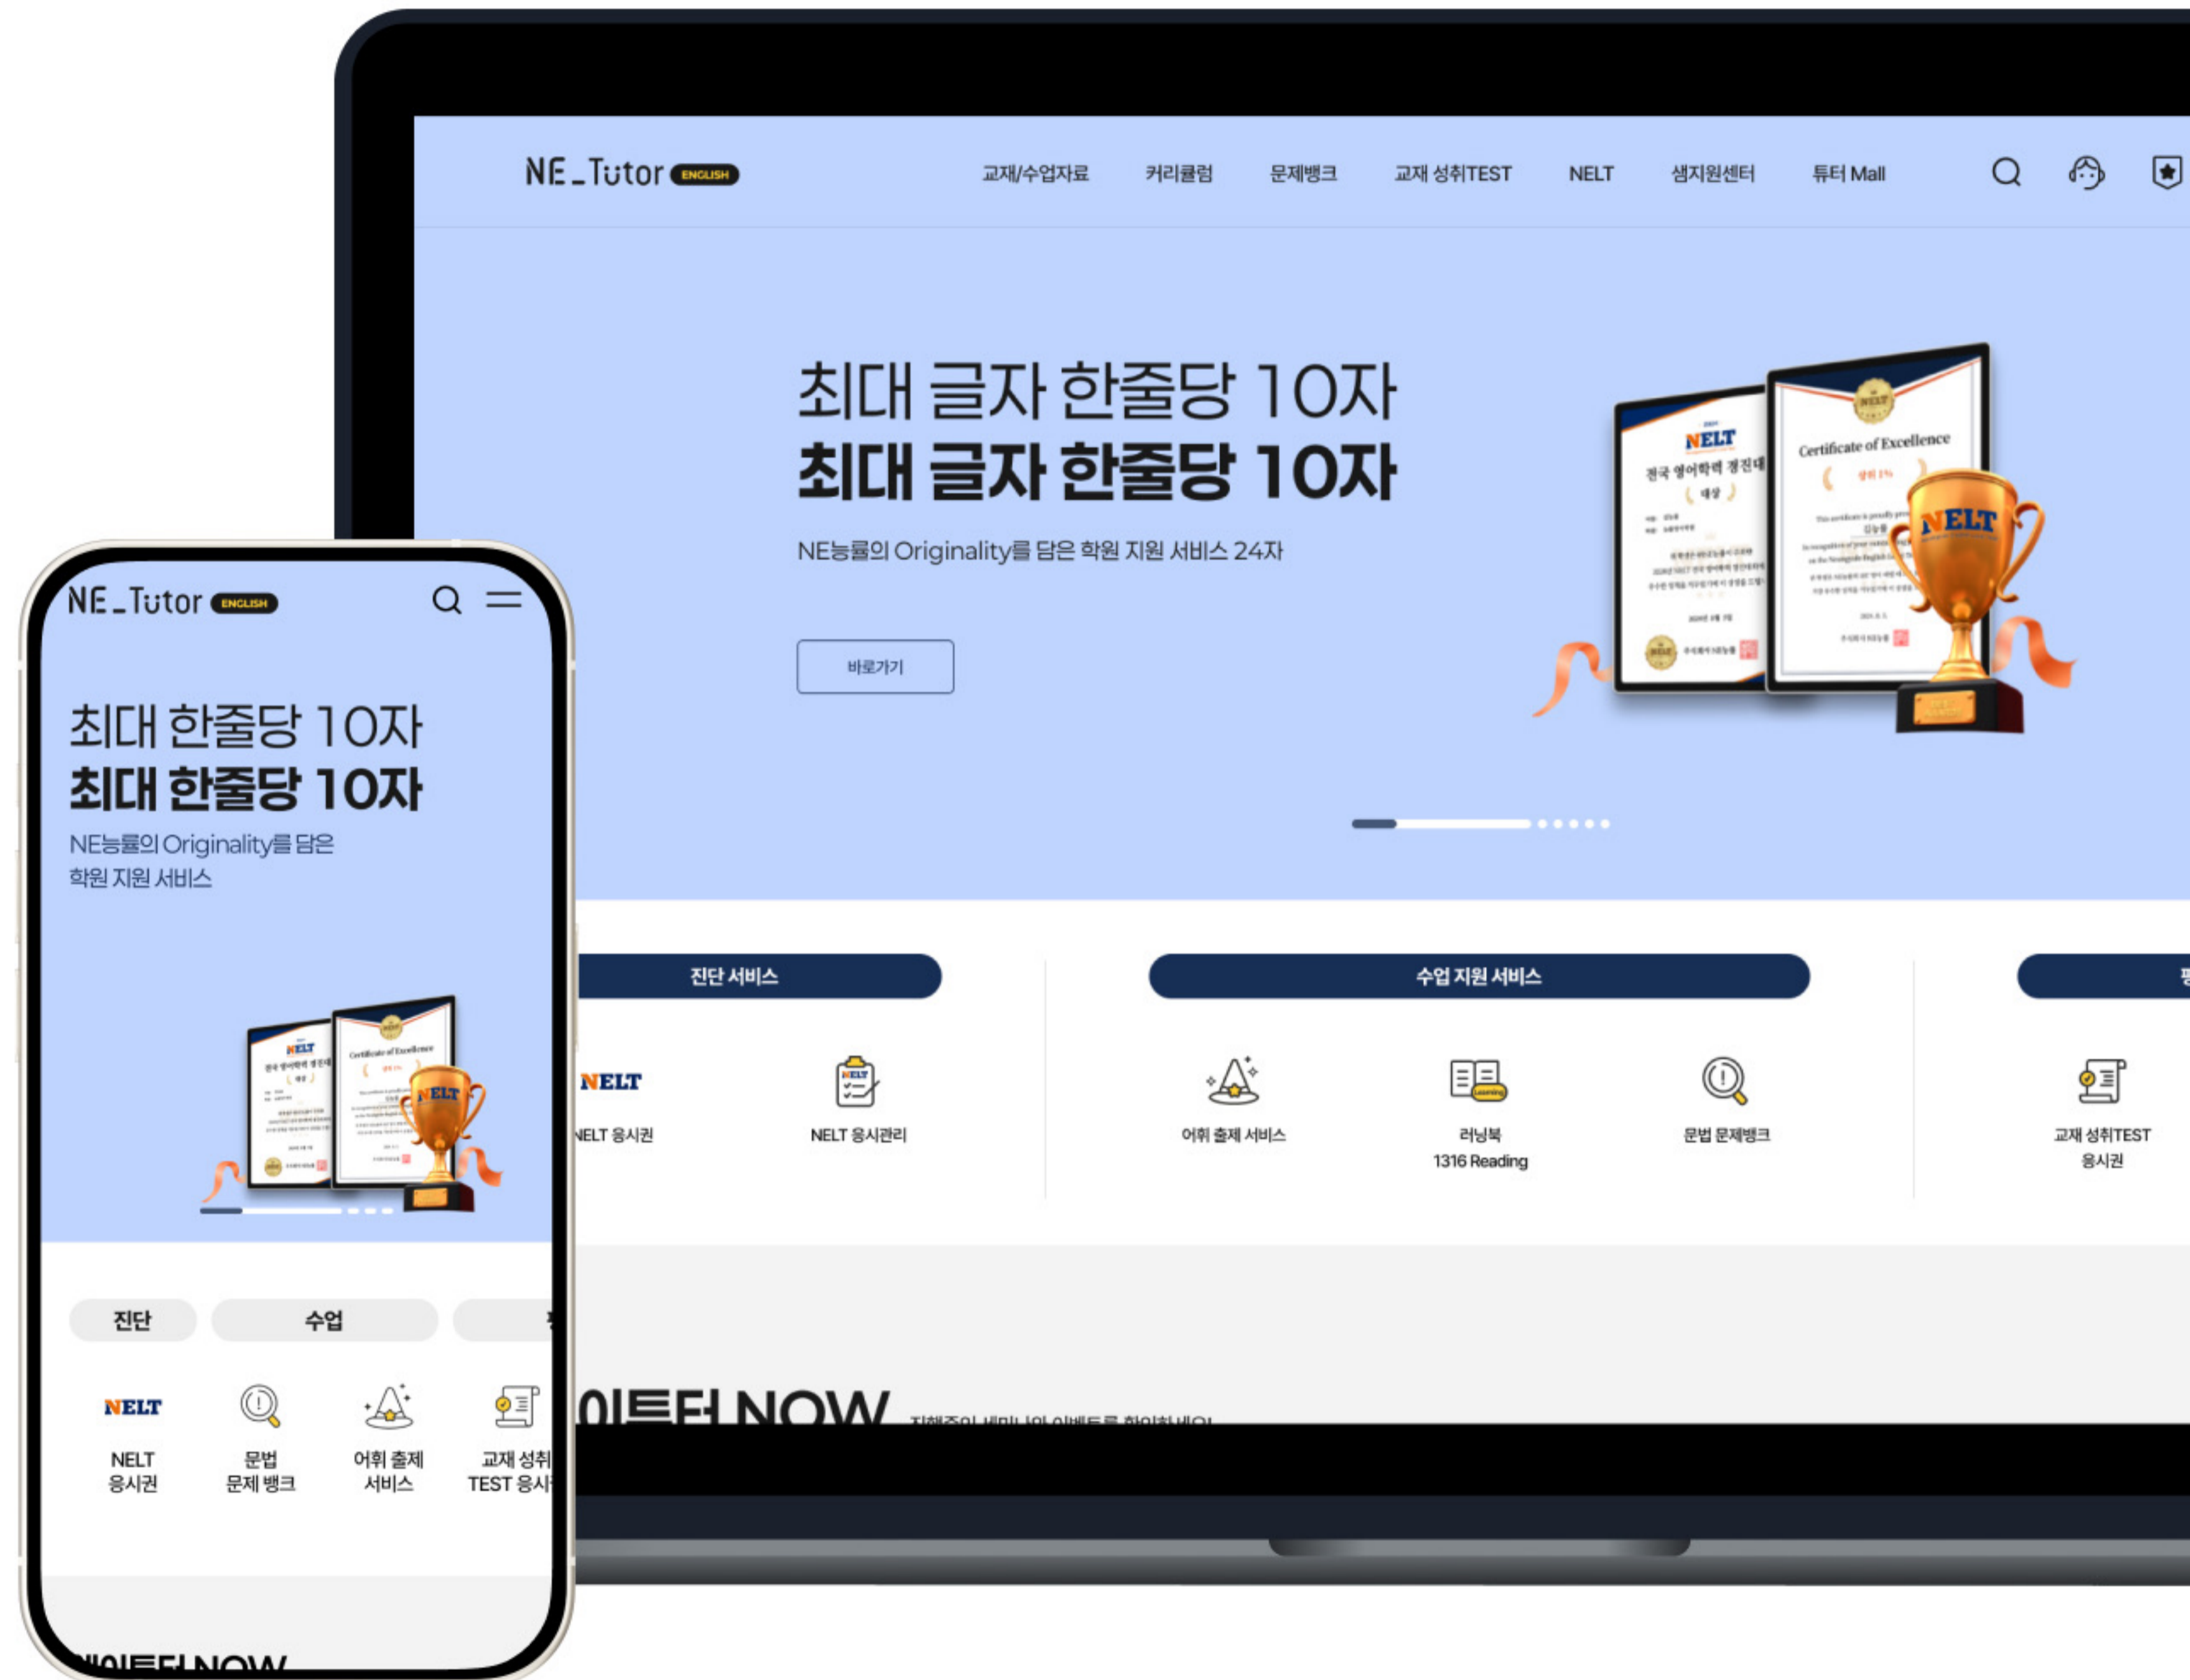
NE_Tutor ENGLISH

교재/수업자료 커리큘럼 문제뱅크 교재 성취TEST NELT 샘지원센터 튜터 Mall

최대 글자 한줄당 10자
최대 글자 한줄당 10자

NE능률의 Originality를 담은 학원 지원 서비스 24자

바로가기

NELT
Certificate of Excellence

진단 서비스
NELT
NELT 응시권
NELT 응시관리

수업 지원 서비스
어휘 출제 서비스
러닝북 1316 Reading
문법 문제뱅크

교재 성취TEST 응시권

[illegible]이튜터 NOW 진행중인 세미나와 이벤트를 확인하세요

NE_Tutor ENGLISH

최대 한줄당 10자
최대 한줄당 10자

NE능률의 Originality를 담은 학원 지원 서비스

진단 수업

NELT
NELT 응시권
문법 문제 뱅크
어휘 출제 서비스
교재 성취 TEST 응시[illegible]

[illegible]이튜터 NOW